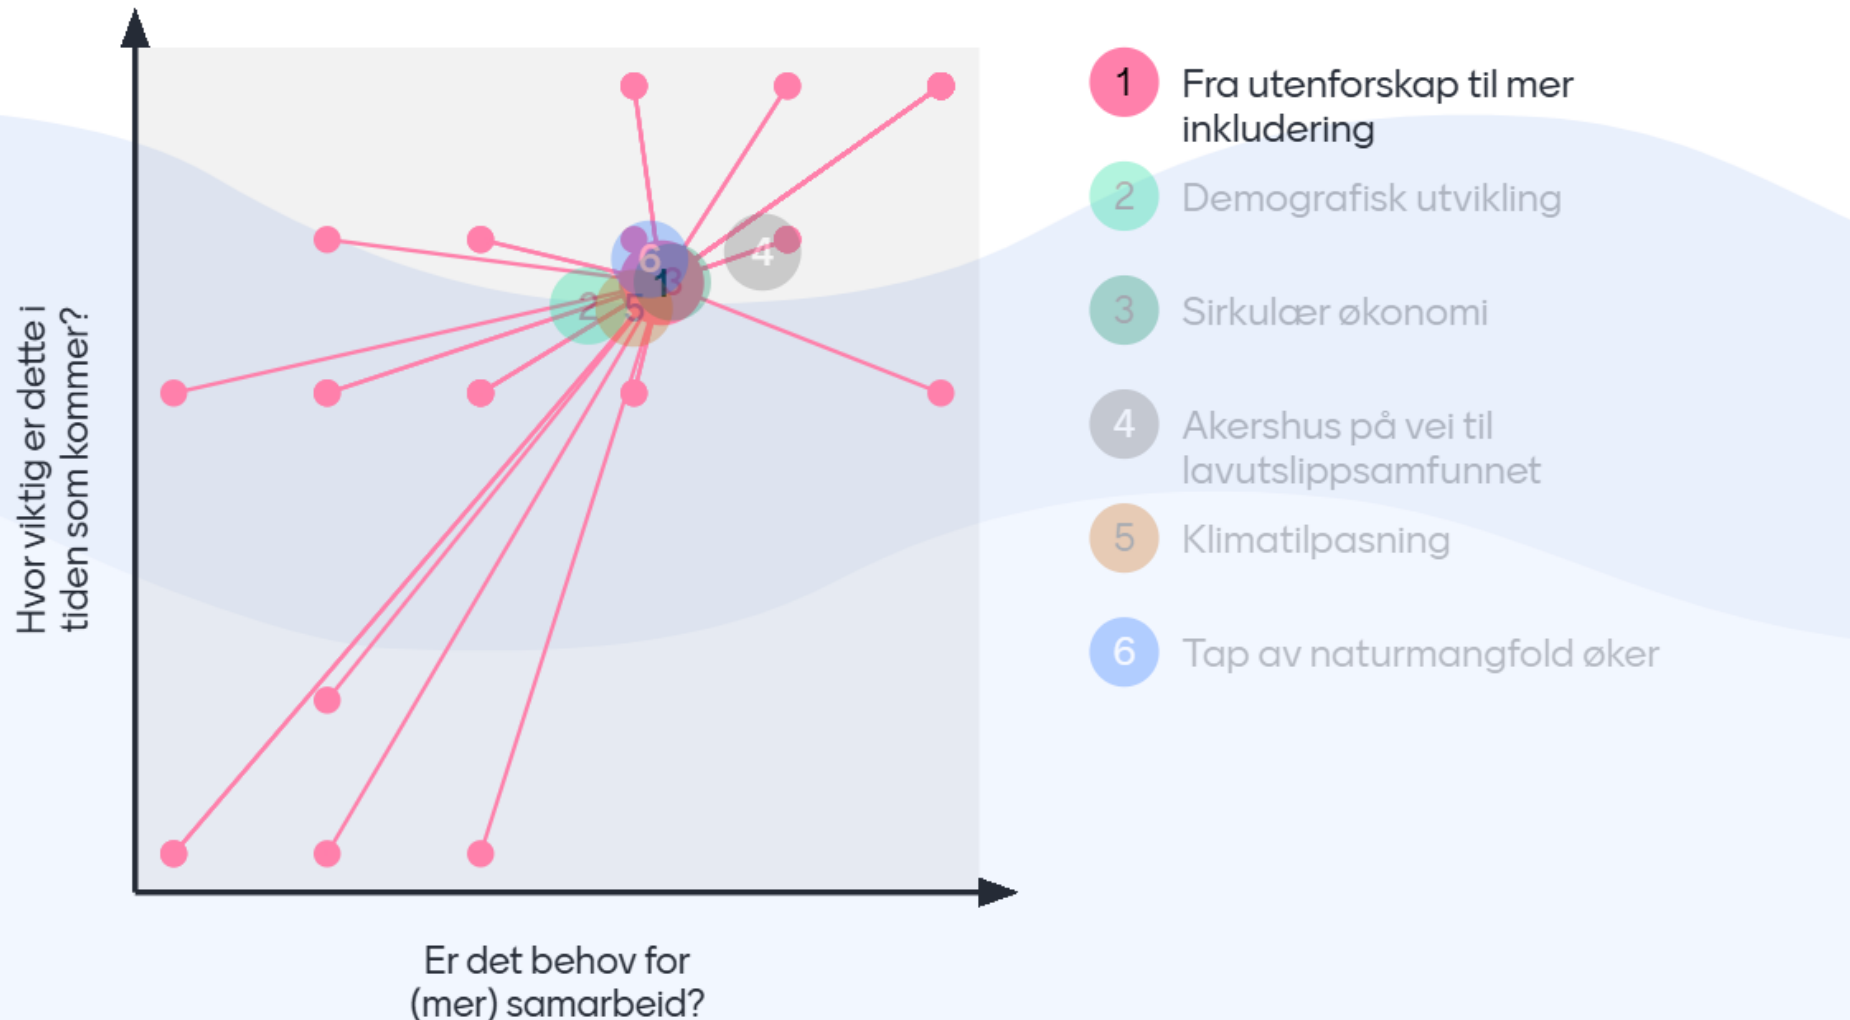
Hvor viktig er dette i tiden som kommer?

6
4
2
5
1
3

Er det behov for (mer) samarbeid?

1 Fra utenforskap til mer inkludering
2 Demografisk utvikling
3 Sirkulær økonomi
4 Akershus på vei til lavutslippsamfunnet
5 Klimatilpasning
6 Tap av naturmangfold øker